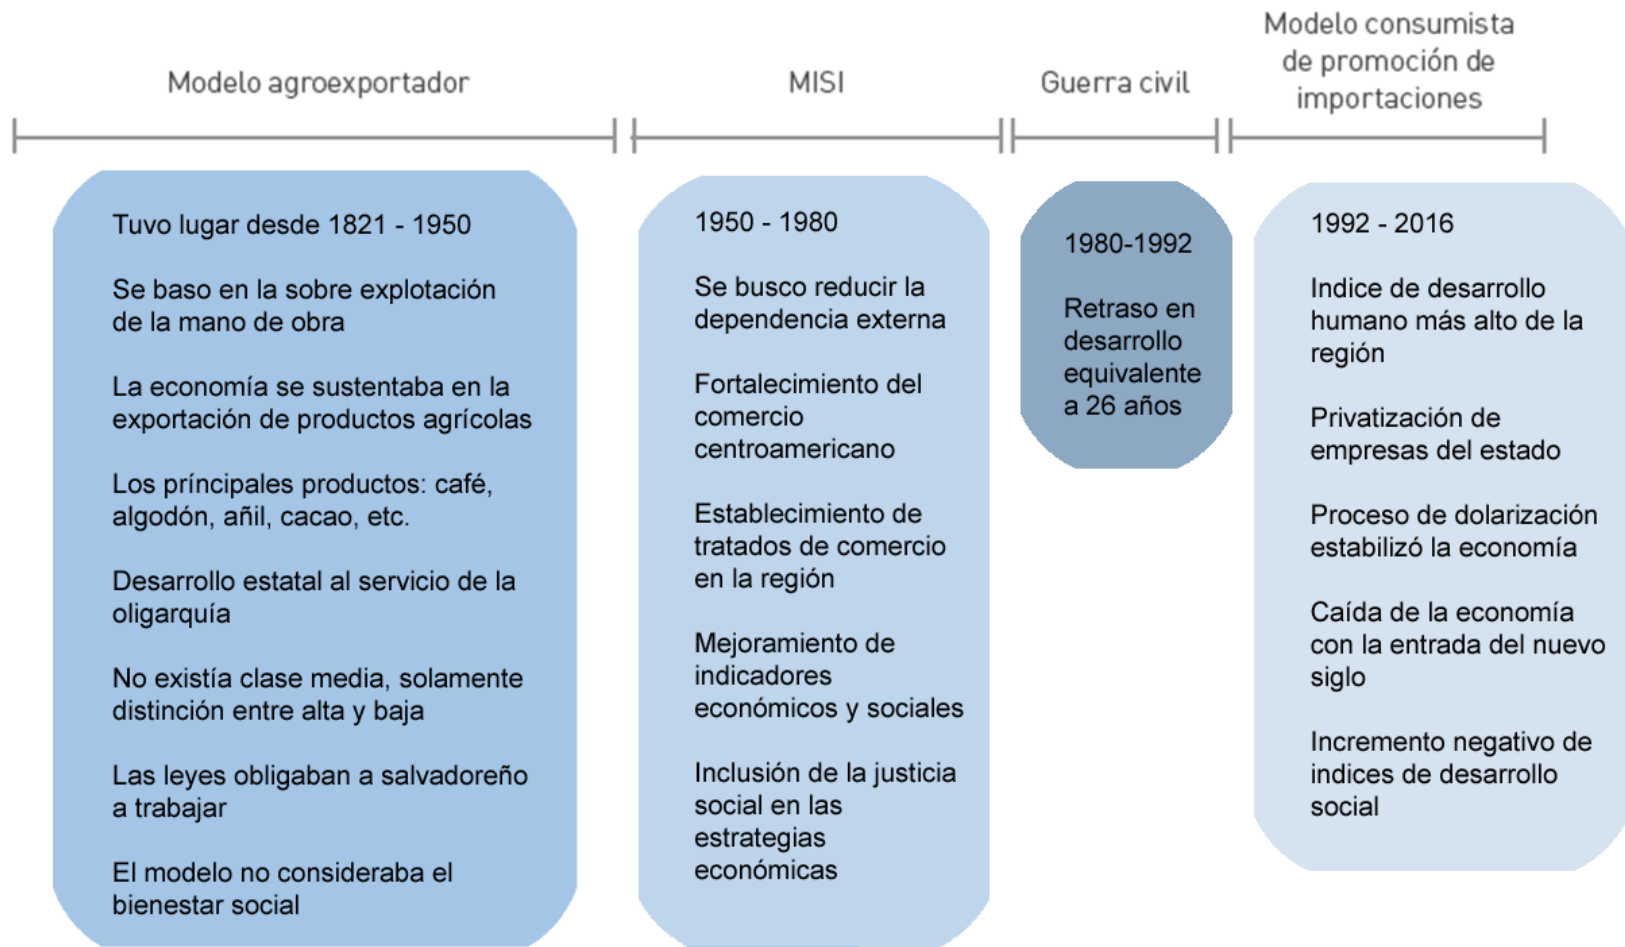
Modelo agroexportador

Tuvo lugar desde 1821 - 1950

Se baso en la sobre explotación de la mano de obra

La economía se sustentaba en la exportación de productos agrícolas

Los príncipales productos: café, algodón, añil, cacao, etc.

Desarrollo estatal al servicio de la oligarquía

No existía clase media, solamente distinción entre alta y baja

Las leyes obligaban a salvadoreño a trabajar

El modelo no consideraba el bienestar social

MISI

1950 - 1980

Se busco reducir la dependencia externa

Fortalecimiento del comercio centroamericano

Establecimiento de tratados de comercio en la región

Mejoramiento de indicadores económicos y sociales

Inclusión de la justicia social en las estrategias económicas

Guerra civil

1980-1992

Retraso en desarrollo equivalente a 26 años

Modelo consumista de promoción de importaciones

1992 - 2016

Indice de desarrollo humano más alto de la región

Privatización de empresas del estado

Proceso de dolarización estabilizó la economía

Caída de la economía con la entrada del nuevo siglo

Incremento negativo de indices de desarrollo social